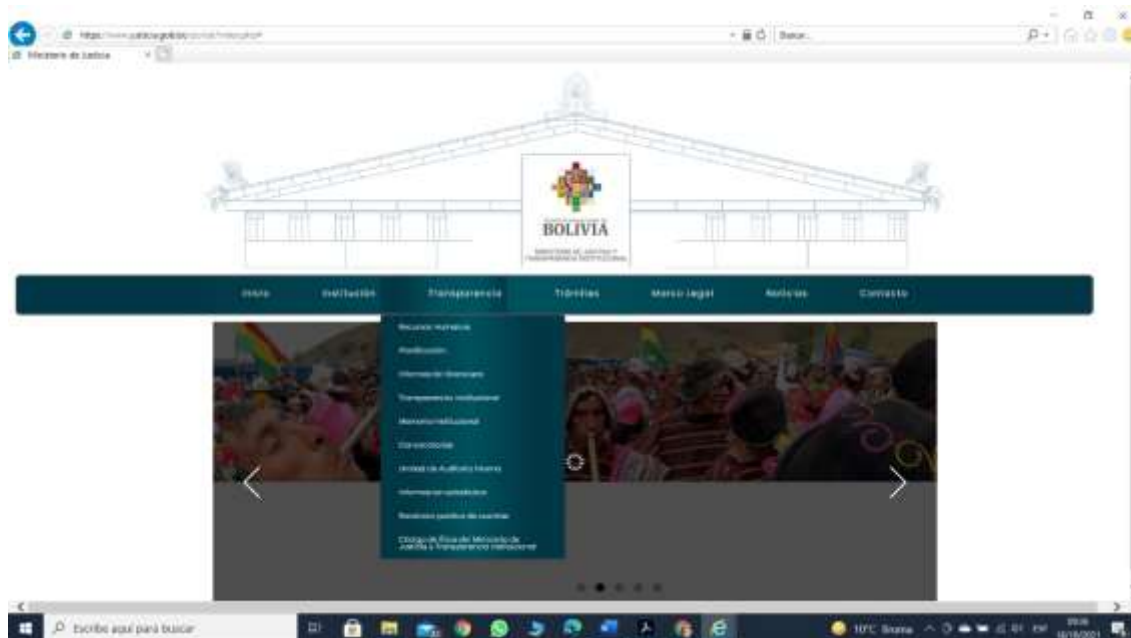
https://www.justicia.gob.bo/portal/index.php

Buscar...

Ministerio de Justicia

BOLIVIA

MINISTERIO DE JUSTICIA Y TRANSPARENCIA INSTITUCIONAL

Inicio

Institución

Transparencia

Trámites

Marco legal

Noticias

Contacto

Recursos Humanos

Planificación

Informes de Gestiones

Transparencia Institucional

Memoria Institucional

Convocatorias

Unidad de Auditoría Interna

Información estadística

Rendición pública de cuentas

Código de Ética del Ministerio de Justicia y Transparencia Institucional

Escribe aquí para buscar

10°C Bruma

ESP

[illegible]